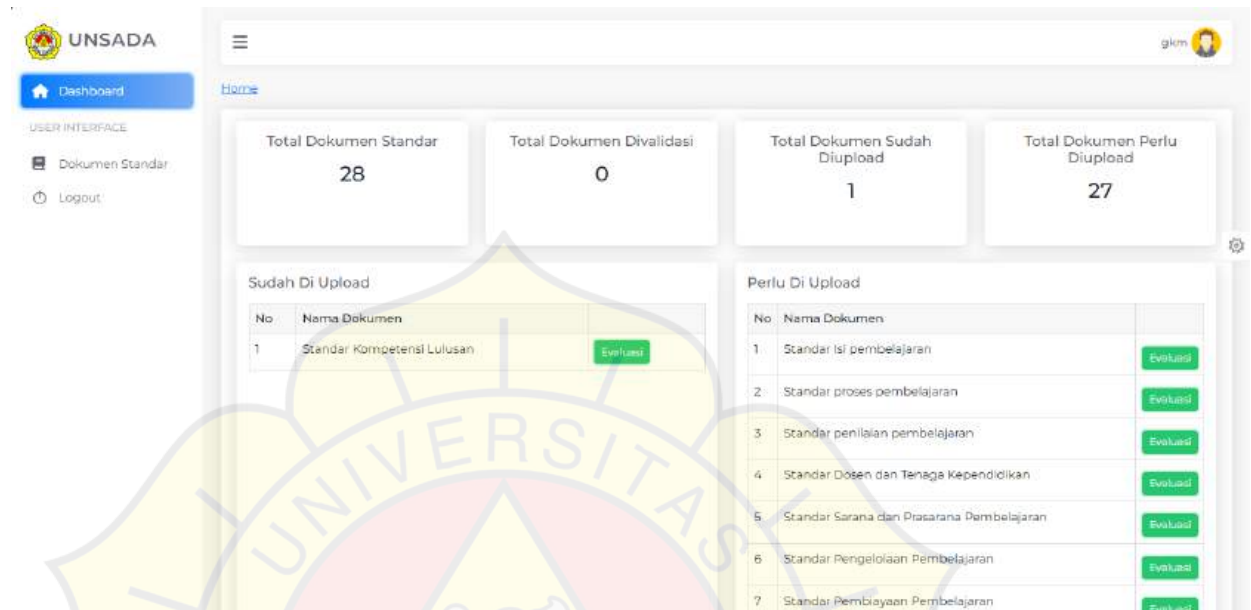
UNSADA

Dashboard

USER INTERFACE

Dokumen Standar

Logout

≡

gkm

Home

Total Dokumen Standar
28

Total Dokumen Divalidasi
0

Total Dokumen Sudah Diupload
1

Total Dokumen Perlu Diupload
27

Sudah Di Upload

| No | Nama Dokumen | |
|---|---|---|
| 1 | Standar Kompetensi Lulusan | Evaluasi |

Perlu Di Upload

| No | Nama Dokumen | |
|---|---|---|
| 1 | Standar Isi pembelajaran | Evaluasi |
| 2 | Standar proses pembelajaran | Evaluasi |
| 3 | Standar penilaian pembelajaran | Evaluasi |
| 4 | Standar Dosen dan Tenaga Kependidikan | Evaluasi |
| 5 | Standar Sarana dan Prasarana Pembelajaran | Evaluasi |
| 6 | Standar Pengelolaan Pembelajaran | Evaluasi |
| 7 | Standar Pembiayaan Pembelajaran | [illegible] |

UNIVERSITAS